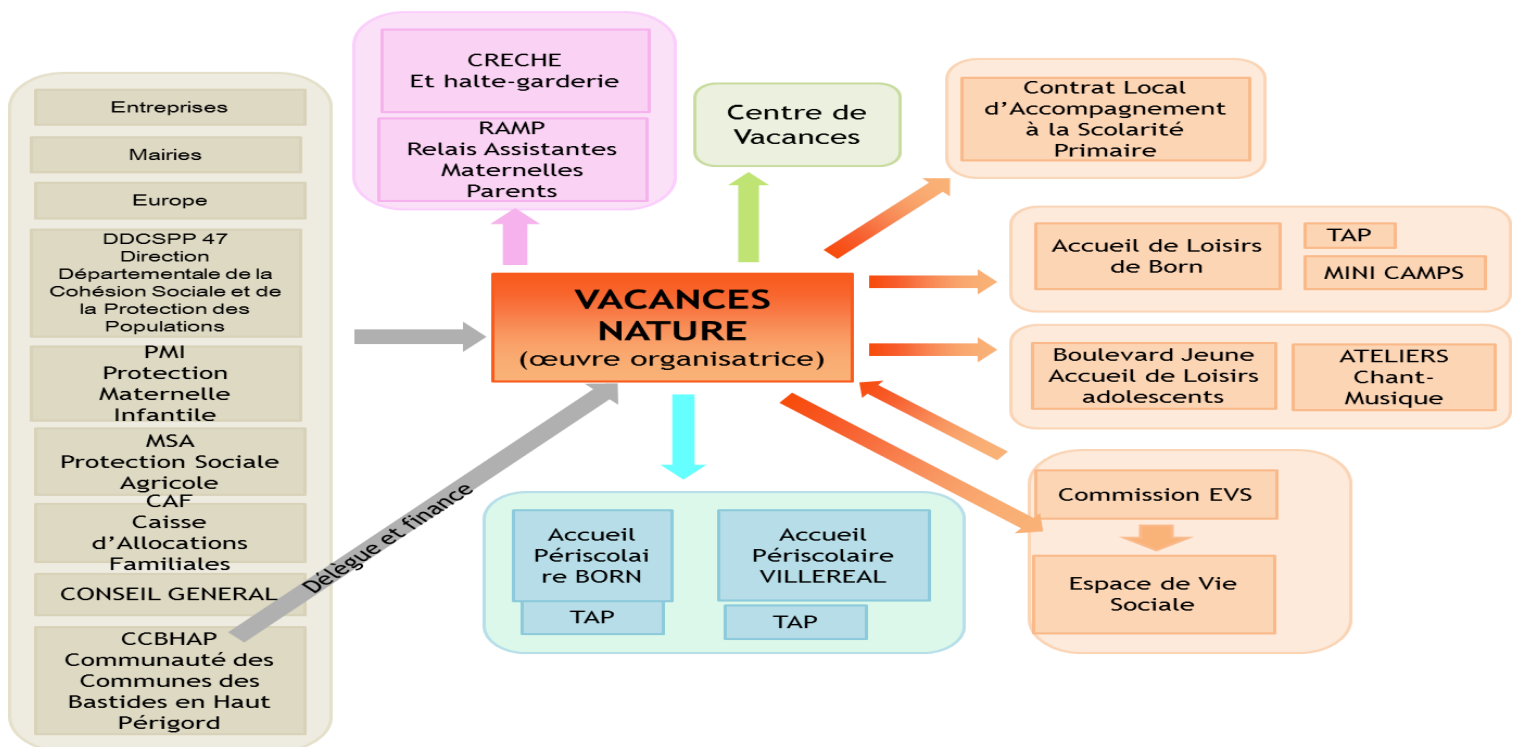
Entreprises

Mairies

Europe

DDCSPP 47
Direction Départementale de la Cohésion Sociale et de la Protection des Populations

PMI
Protection Maternelle Infantile

MSA
Protection Sociale Agricole

CAF
Caisse d'Allocations Familiales

CONSEIL GENERAL

CCBHAP
Communauté des Communes des Bastides en Haut Périgord

Délègue et finance

CRECHE
Et halte-garderie

RAMP
Relais Assistantes Maternelles Parents

Centre de Vacances

Contrat Local d'Accompagnement à la Scolarité Primaire

VACANCES NATURE
(œuvre organisatrice)

Accueil de Loisirs de Born

TAP

MINI CAMPS

Boulevard Jeune Accueil de Loisirs adolescents

ATELIERS Chant-Musique

Commission EVS

Espace de Vie Sociale

Accueil Périscolaire BORN

TAP

Accueil Périscolaire VILLEREAL

TAP